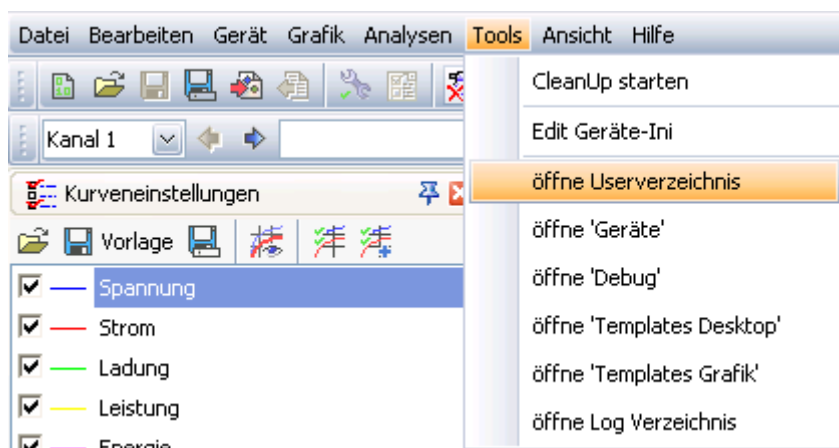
Datei Bearbeiten Gerät Grafik Analysen Tools Ansicht Hilfe

Kanal 1

Kurveneinstellungen

Vorlage

Spannung
Strom
Ladung
Leistung
Energie

CleanUp starten
Edit Geräte-Ini
öffne Userverzeichnis
öffne 'Geräte'
öffne 'Debug'
öffne 'Templates Desktop'
öffne 'Templates Grafik'
öffne Log Verzeichnis